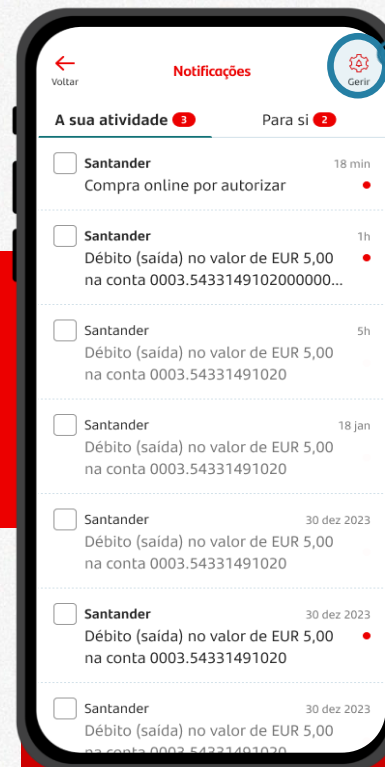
Voltar

Notificações

Gerir

A sua atividade 3

Para si 2

Santander
18 min
Compra online por autorizar

Santander
1h
Débito (saída) no valor de EUR 5,00 na conta 0003.5433149102000000...

Santander
5h
Débito (saída) no valor de EUR 5,00 na conta 0003.54331491020

Santander
18 jan
Débito (saída) no valor de EUR 5,00 na conta 0003.54331491020

Santander
30 dez 2023
Débito (saída) no valor de EUR 5,00 na conta 0003.54331491020

Santander
30 dez 2023
Débito (saída) no valor de EUR 5,00 na conta 0003.54331491020

Santander
30 dez 2023
Débito (saída) no valor de EUR 5,00 na conta 0003.54331491020